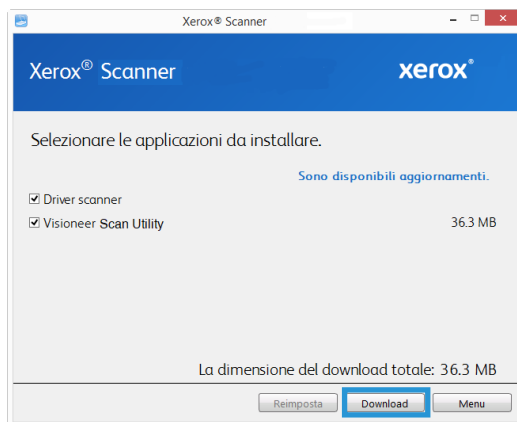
Xerox® Scanner

Xerox® Scanner

xerox®

Selezionare le applicazioni da installare.

Sono disponibili aggiornamenti.

☑ Driver scanner

☑ Visioneer Scan Utility

36.3 MB

La dimensione del download totale: 36.3 MB

Reimposta

Download

Menu